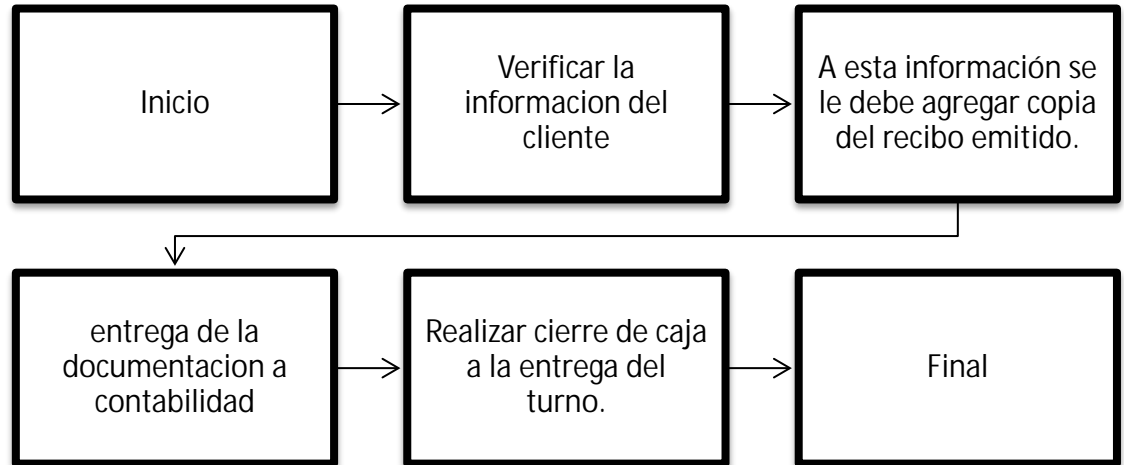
Inicio

Verificar la informacion del cliente

A esta información se le debe agregar copia del recibo emitido.

entrega de la documentacion a contabilidad

Realizar cierre de caja a la entrega del turno.

Final